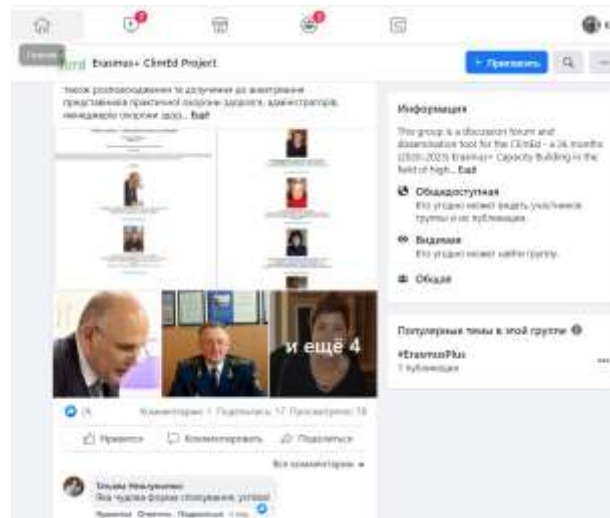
Главная

Erasmus+ ClimEd Project

+ Пригласить

також розповсюдженню та залученню до впровадження представників практичної охорони здоров'я, адміністраторів, менеджерів охорони здор... Ещё

и ещё 4

Комментарии: 1 Поделились: 17 Просмотры: 58

Нравится Комментировать Поделиться

Все комментарии

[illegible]
Яка чудова форма спілкування, успіхів!

Нравится Ответить Поделиться

Информация

This group is a discussion forum and dissemination tool for the ClimEd – a 36 months (2020-2023) Erasmus+ Capacity Building in the field of high... Ещё

Общедоступная
Кто угодно может видеть участников группы и их публикации.

Видимая
Кто угодно может найти группу.

Общая

Популярные темы в этой группе

#ErasmusPlus
1 публикация